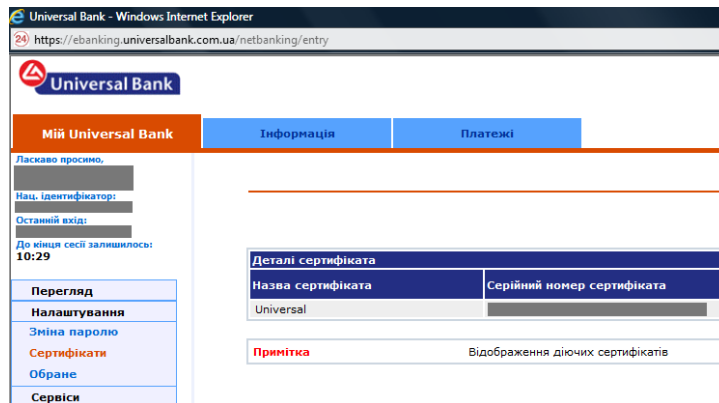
Universal Bank - Windows Internet Explorer

https://ebanking.universalbank.com.ua/netbanking/entry

Universal Bank

Мій Universal Bank | Інформація | Платежі

Ласкаво просимо,
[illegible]
Нац. ідентифікатор:
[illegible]
Останній вхід:
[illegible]
До кінця сесії залишилось:
10:29

Перегляд
Налаштування
Зміна паролю
Сертифікати
Обране
Сервіси

| Деталі сертифіката | |
|---|---|
| Назва сертифіката | Серійний номер сертифіката |
| Universal | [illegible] |

Примітка    Відображення діючих сертифікатів